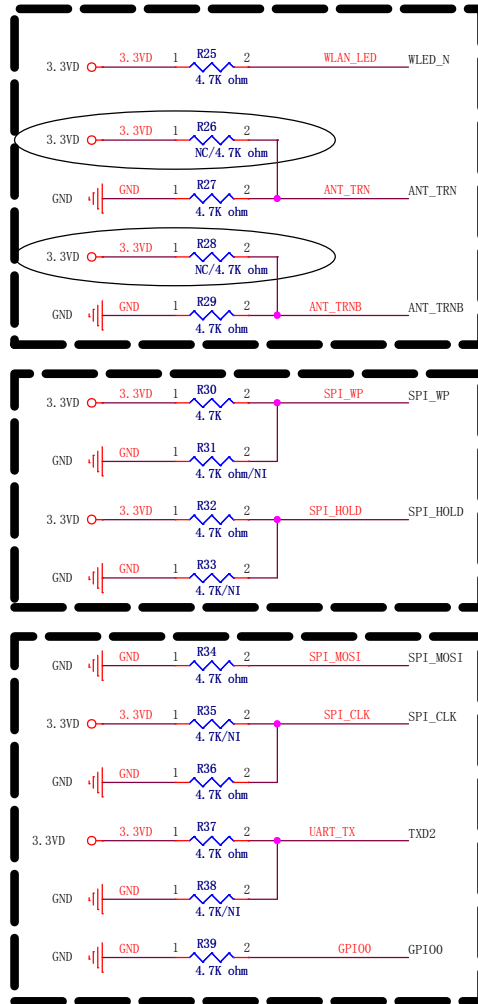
3.3VD 3.3VD 1 R25 2 WLAN_LED WLED_N
4.7K ohm

3.3VD 3.3VD 1 R26 2
NC/4.7K ohm

GND GND 1 R27 2 ANT_TRN ANT_TRN
4.7K ohm

3.3VD 3.3VD 1 R28 2
NC/4.7K ohm

GND GND 1 R29 2 ANT_TRNB ANT_TRNB
4.7K ohm

3.3VD 3.3VD 1 R30 2 SPI_WP SPI_WP
4.7K

GND GND 1 R31 2
4.7K ohm/NI

3.3VD 3.3VD 1 R32 2 SPI_HOLD SPI_HOLD
4.7K ohm

GND GND 1 R33 2
4.7K/NI

GND GND 1 R34 2 SPI_MOSI SPI_MOSI
4.7K ohm

3.3VD 3.3VD 1 R35 2 SPI_CLK SPI_CLK
4.7K/NI

GND GND 1 R36 2
4.7K ohm

3.3VD 3.3VD 1 R37 2 UART_TX TXD2
4.7K ohm

GND GND 1 R38 2
4.7K/NI

GND GND 1 R39 2 GPIO0 GPIO0
4.7K ohm